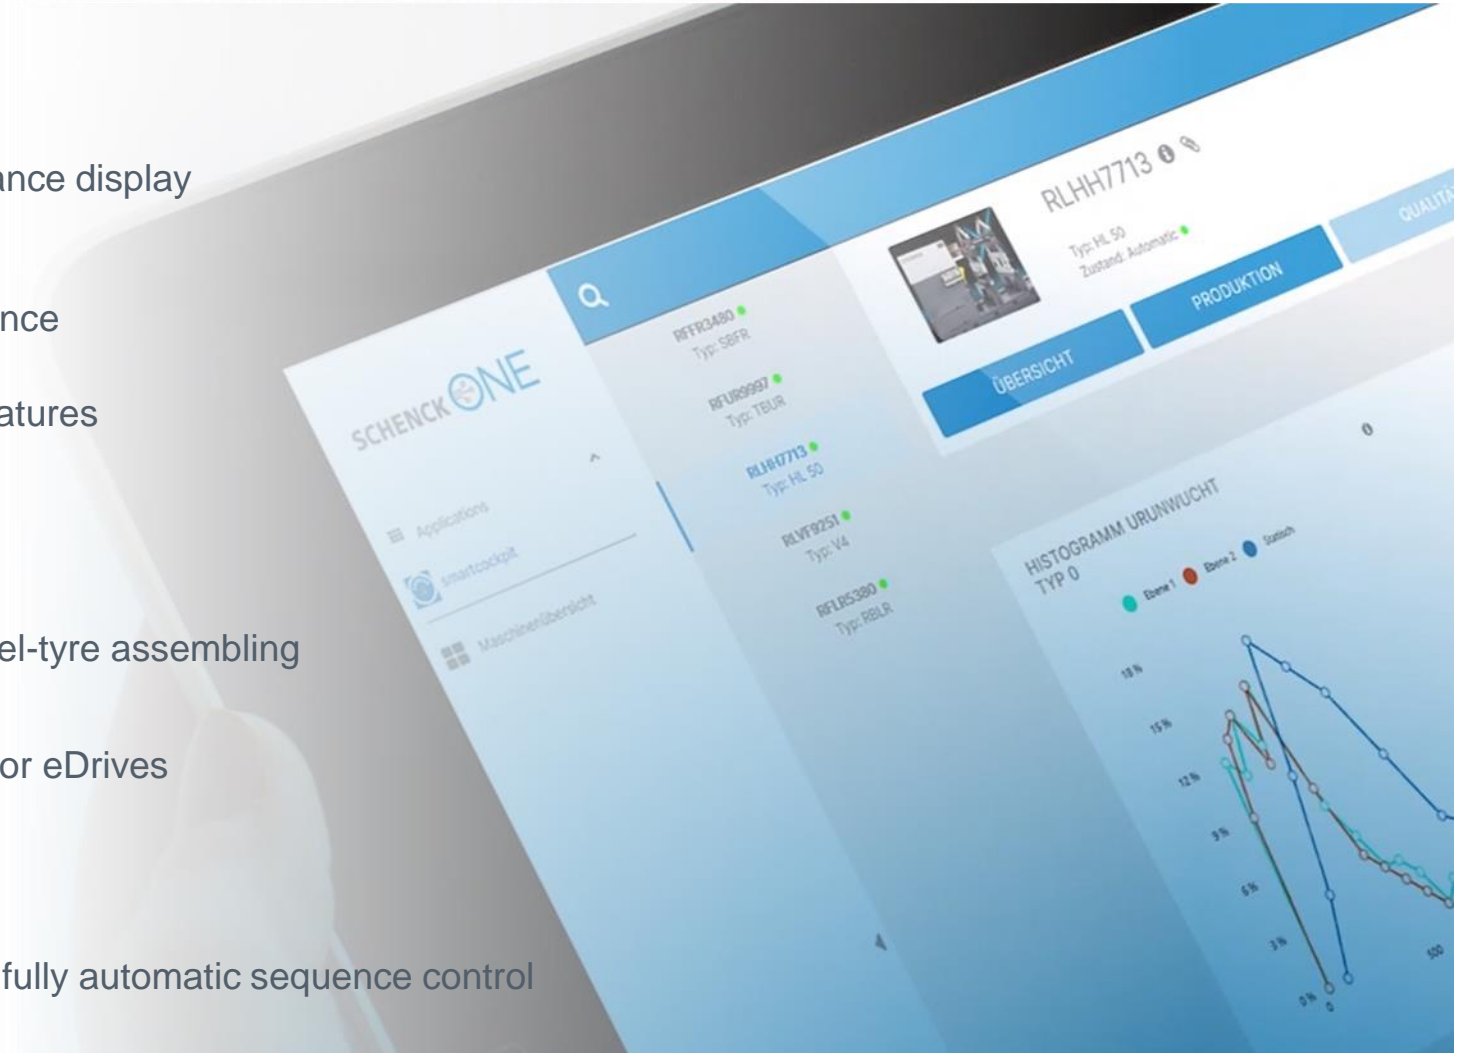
ance display

nce

atures

el-tyre assembling

or eDrives

fully automatic sequence control

SCHENCK ONE

Applications

smartcockpit

Maschinenübersicht

RFFR3480
Typ: SBFR

RFUR9997
Typ: TEUR

RLHH7713
Typ: HL 50

RLVF9251
Typ: V4

RFLR5380
Typ: RBLR

RLHH7713

Typ: HL 50
Zustand: Automatic

ÜBERSICHT

PRODUKTION

QUALITÄ

HISTOGRAMM URUNWUCHT
TYP 0

Ebene 1 Ebene 2 Statisch

18 %
15 %
12 %
9 %
6 %
3 %
0 %
0
500